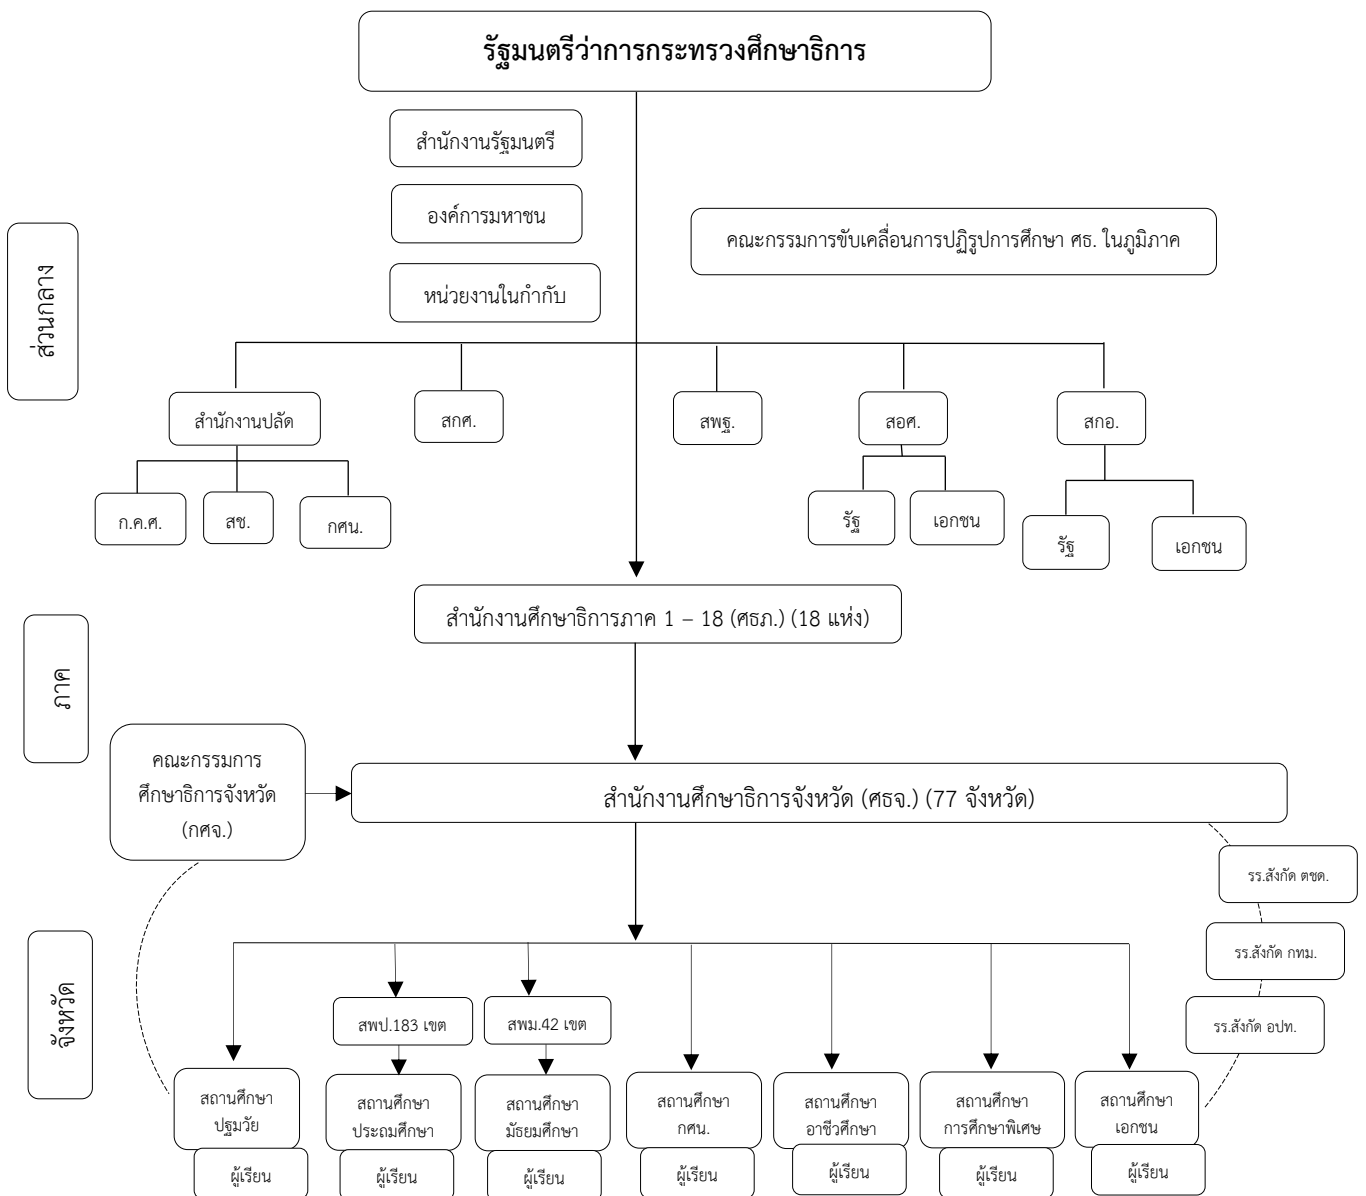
รัฐมนตรีว่าการกระทรวงศึกษาธิการ

สำนักงานรัฐมนตรี

องค์การมหาชน

หน่วยงานในกำกับ

คณะกรรมการขับเคลื่อนการปฏิรูปการศึกษา ศธ. ในภูมิภาค

ส่วนกลาง

สำนักงานปลัด

สกศ.

สพฐ.

สอศ.

สกอ.

ก.ค.ศ.

สช.

กศน.

รัฐ

เอกชน

รัฐ

เอกชน

ภาค

สำนักงานศึกษาธิการภาค 1 – 18 (ศธภ.) (18 แห่ง)

คณะกรรมการศึกษาธิการจังหวัด (กศจ.)

สำนักงานศึกษาธิการจังหวัด (ศธจ.) (77 จังหวัด)

รร.สังกัด ตชด.

รร.สังกัด กทม.

รร.สังกัด อปท.

จังหวัด

สพป.183 เขต

สพม.42 เขต

สถานศึกษาปฐมวัย

ผู้เรียน

สถานศึกษาประถมศึกษา

ผู้เรียน

สถานศึกษามัธยมศึกษา

ผู้เรียน

สถานศึกษา กศน.

ผู้เรียน

สถานศึกษาอาชีวศึกษา

ผู้เรียน

สถานศึกษาการศึกษาพิเศษ

ผู้เรียน

สถานศึกษาเอกชน

ผู้เรียน